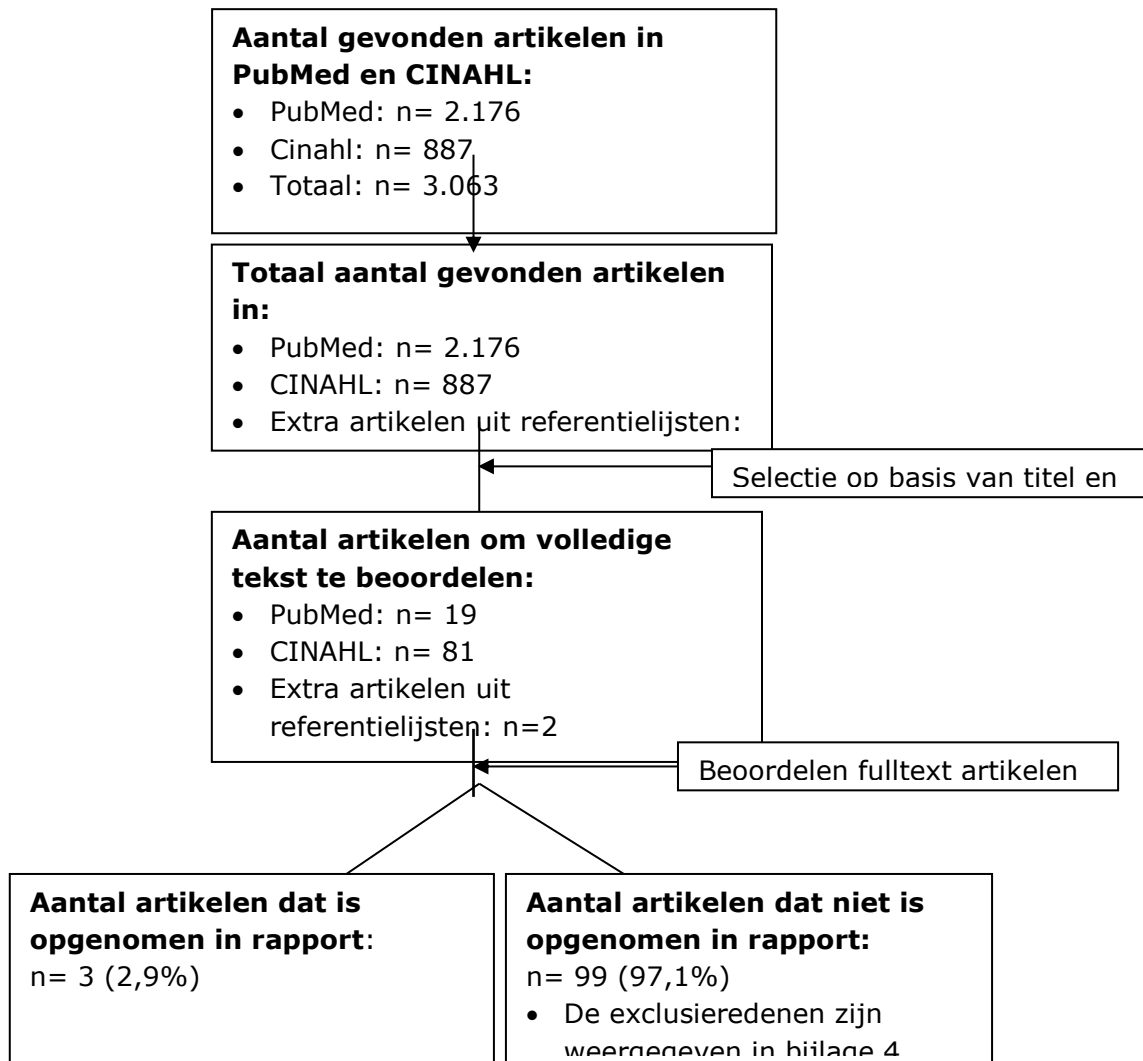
**Aantal gevonden artikelen in PubMed en CINAHL:**

- PubMed: n= 2.176
- Cinahl: n= 887
- Totaal: n= 3.063

**Totaal aantal gevonden artikelen in:**

- PubMed: n= 2.176
- CINAHL: n= 887
- Extra artikelen uit referentielijsten:

Selectie op basis van titel en

**Aantal artikelen om volledige tekst te beoordelen:**

- PubMed: n= 19
- CINAHL: n= 81
- Extra artikelen uit referentielijsten: n=2

Beoordelen fulltext artikelen

**Aantal artikelen dat is opgenomen in rapport**:
n= 3 (2,9%)

**Aantal artikelen dat niet is opgenomen in rapport:**
n= 99 (97,1%)

- De exclusieredenen zijn weergegeven in bijlage 4